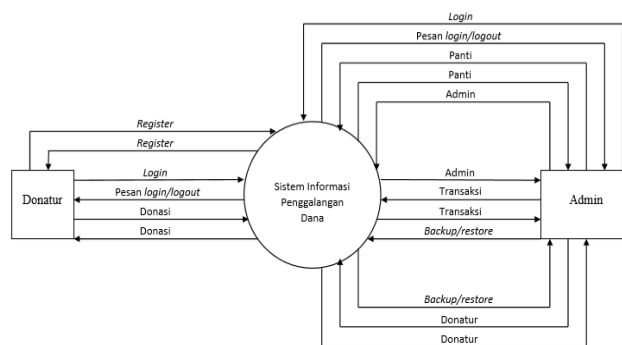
Login

Pesan login/logout

Panti

Panti

Admin

Register

Register

Donatur

Login

Pesan login/logout

Donasi

Donasi

Sistem Informasi Penggalangan Dana

Admin

Transaksi

Transaksi

Backup/restore

Admin

Backup/restore

Donatur

Donatur